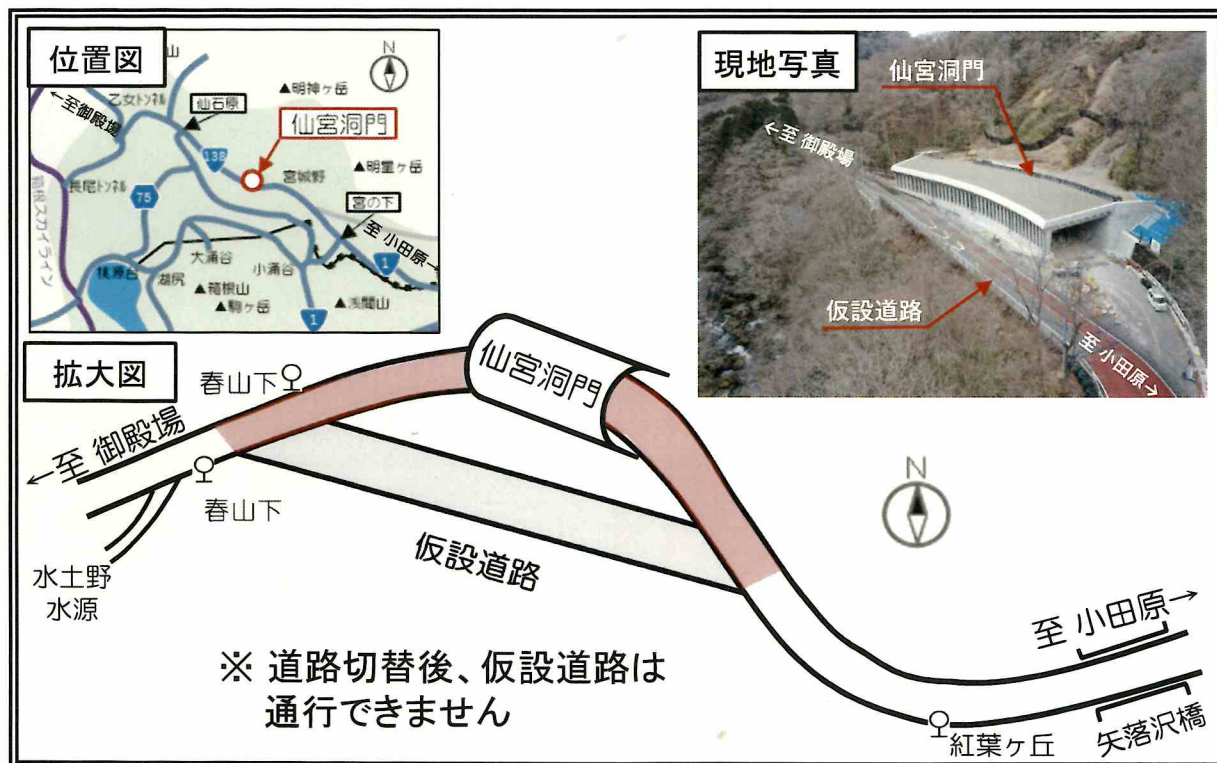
位置図

N

山

▲明神ヶ岳

乙女トンネル

←至御殿場

仙石原

仙宮洞門

138

▲明星ヶ岳

宮城野

長尾トンネル

75

芦ノ湖スカイライン

宮の下

至 小田原→

大涌谷

1

桃源台

小涌谷

湖尻

▲箱根山

▲駒ヶ岳

▲浅間山

1

現地写真

仙宮洞門

←至 御殿場

仮設道路

至 小田原→

拡大図

春山下

仙宮洞門

←至 御殿場

春山下

N

水土野
水源

仮設道路

至 小田原→

※ 道路切替後、仮設道路は
通行できません

紅葉ヶ丘

矢落沢橋